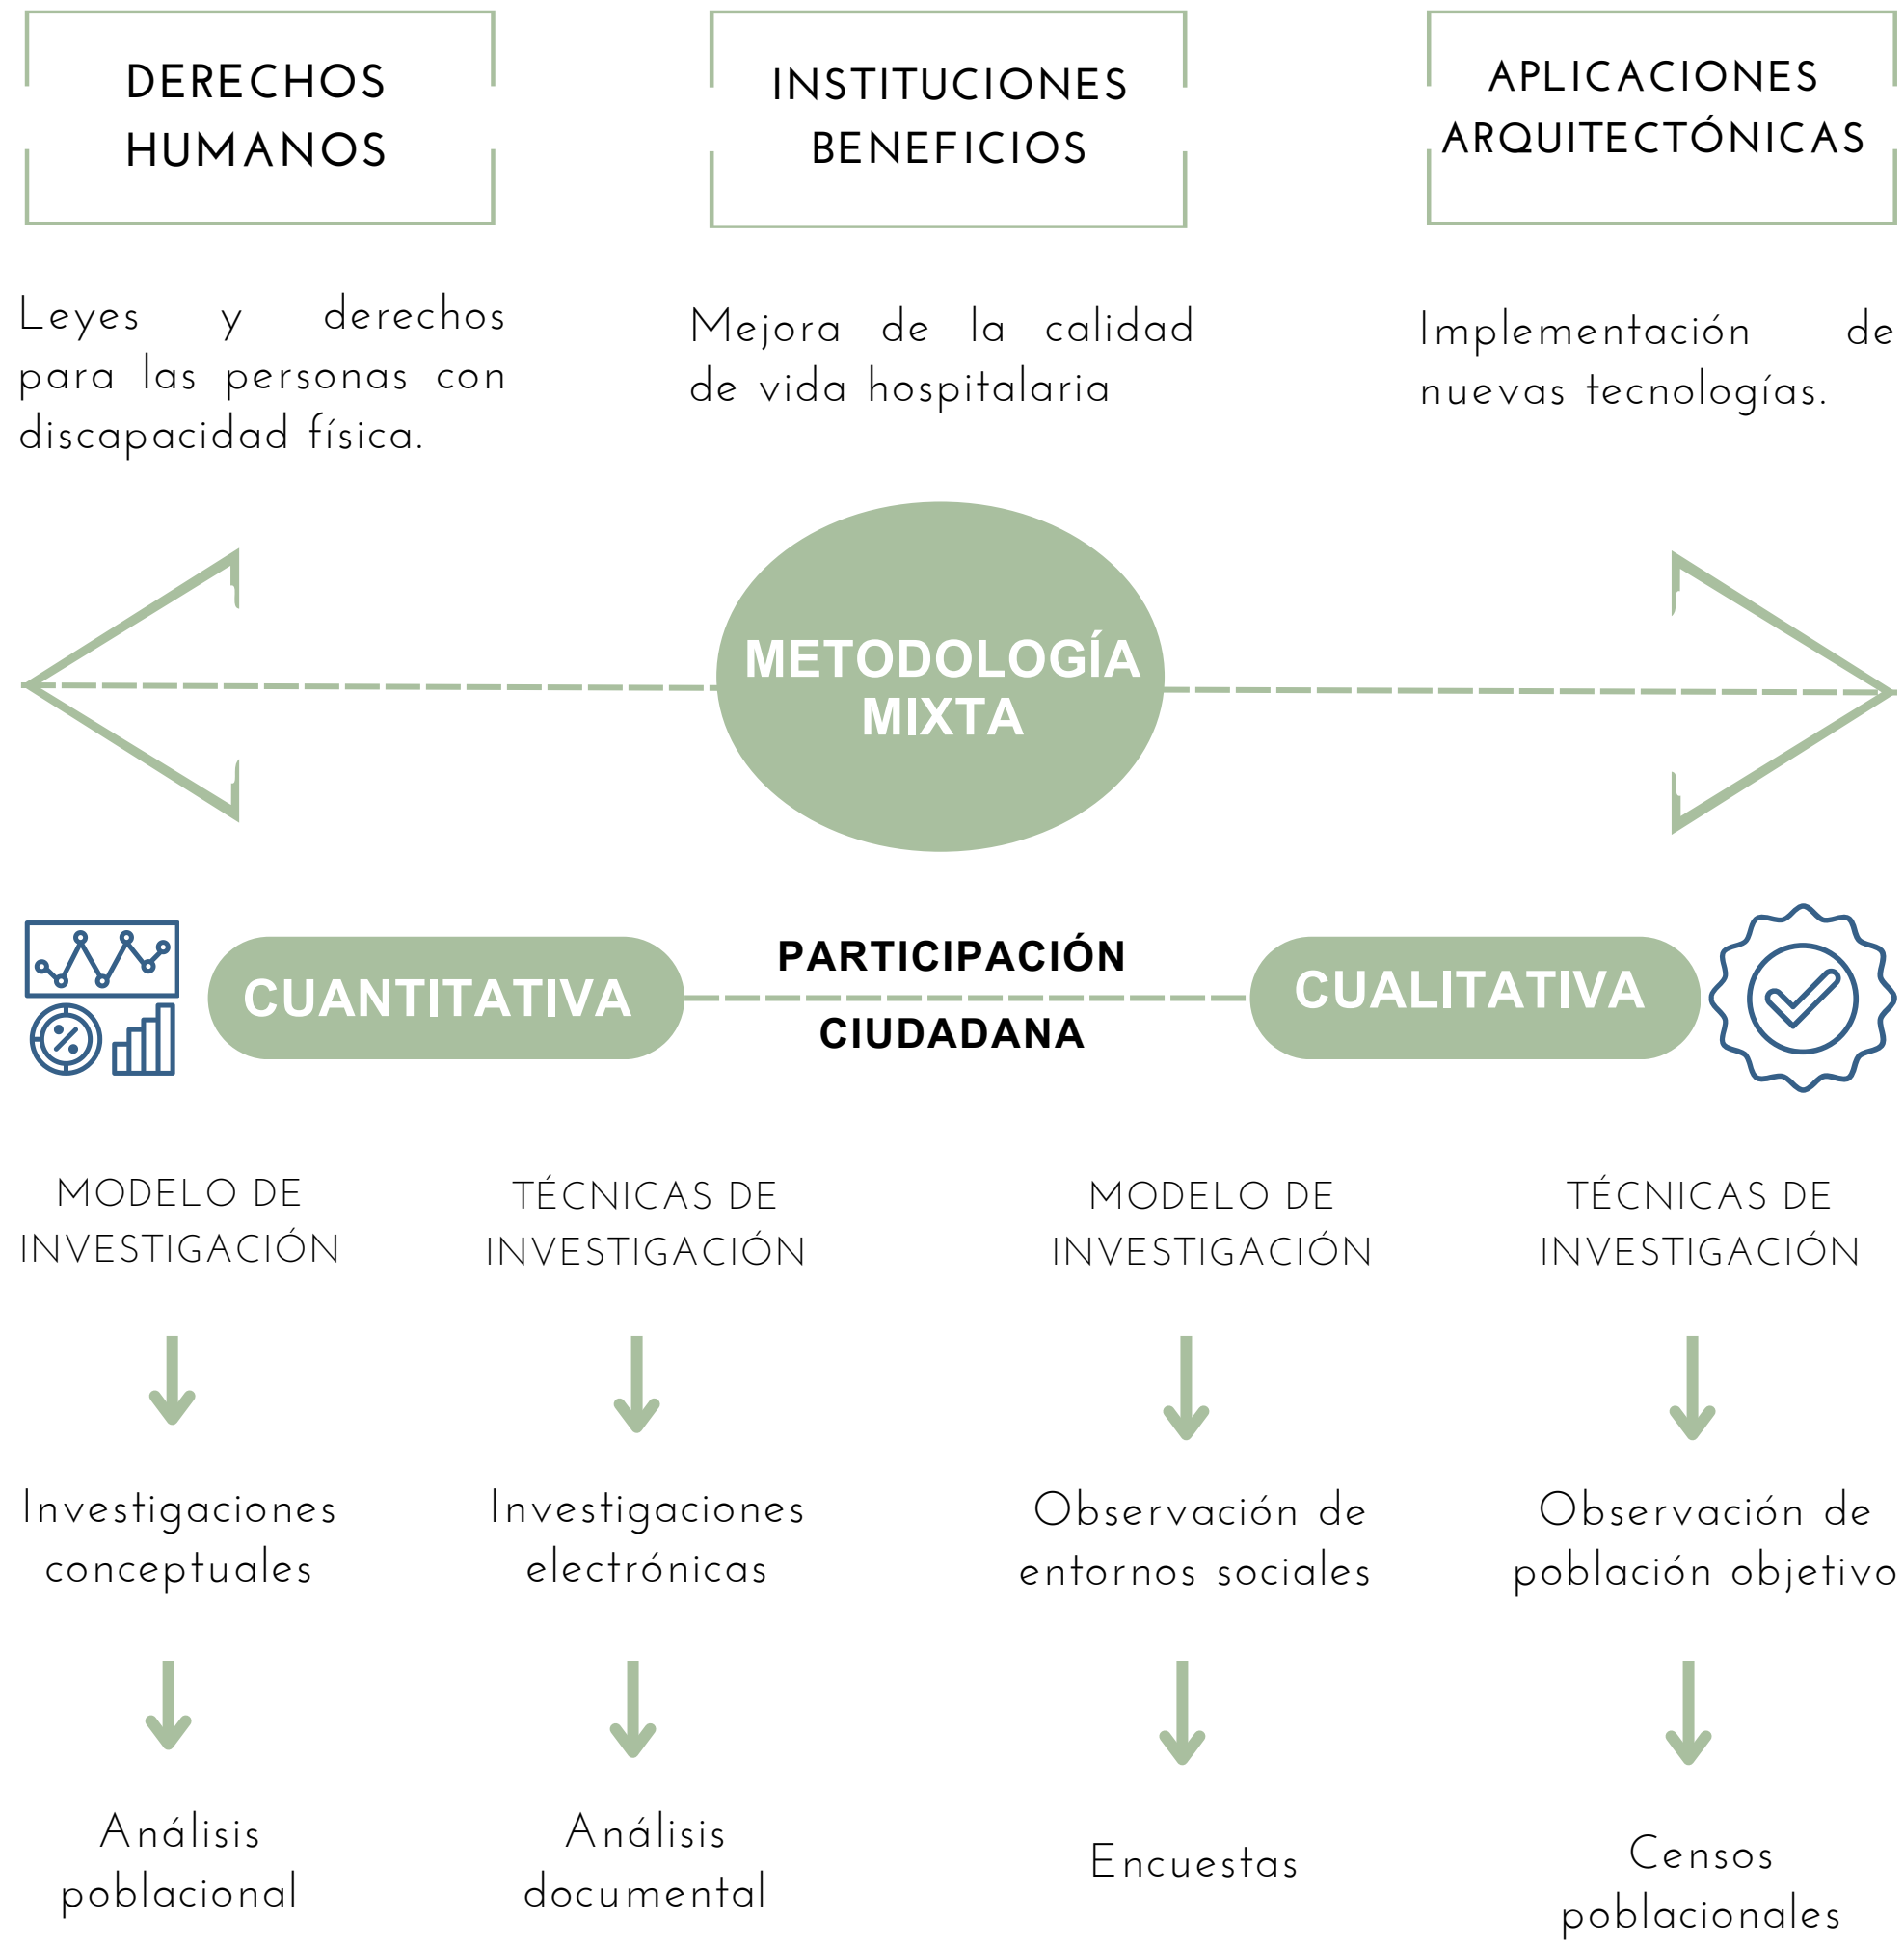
DERECHOS HUMANOS

INSTITUCIONES BENEFICIOS

APLICACIONES ARQUITECTÓNICAS

Leyes y derechos para las personas con discapacidad física.

Mejora de la calidad de vida hospitalaria

Implementación de nuevas tecnologías.

METODOLOGÍA MIXTA

CUANTITATIVA

PARTICIPACIÓN

CIUDADANA

CUALITATIVA

MODELO DE INVESTIGACIÓN

TÉCNICAS DE INVESTIGACIÓN

MODELO DE INVESTIGACIÓN

TÉCNICAS DE INVESTIGACIÓN

Investigaciones conceptuales

Investigaciones electrónicas

Observación de entornos sociales

Observación de población objetivo

Análisis poblacional

Análisis documental

Encuestas

Censos poblacionales